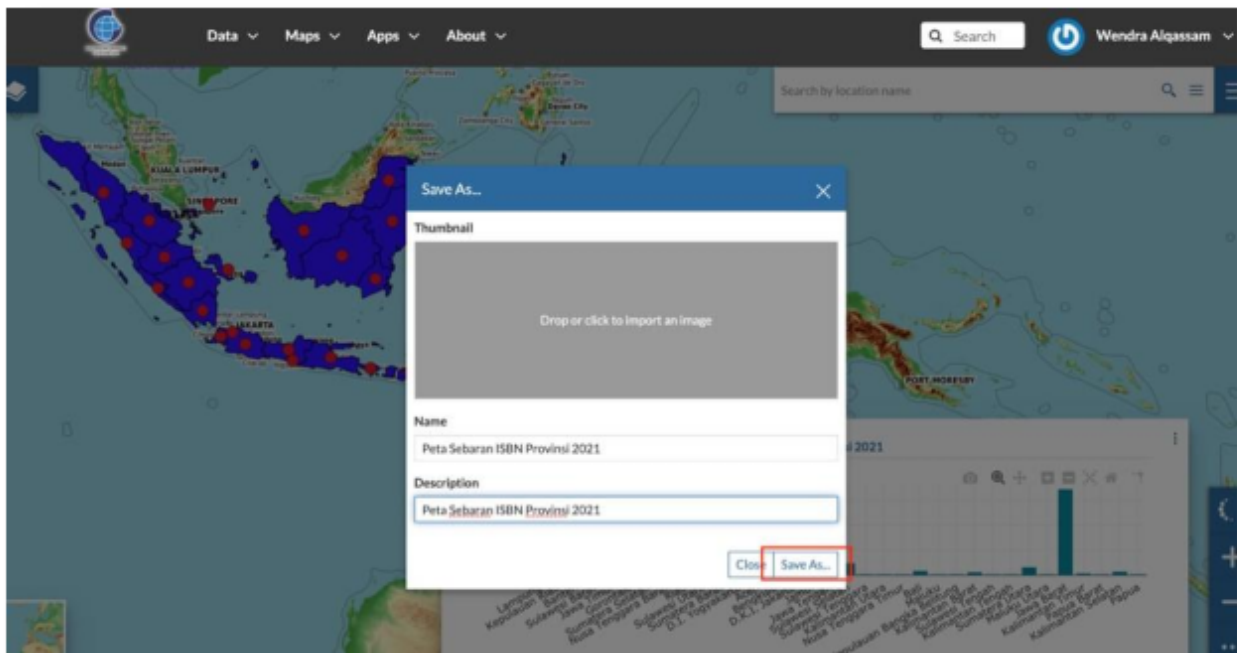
Data ⌄ Maps ⌄ Apps ⌄ About ⌄

Search

Wendra Alqassam ⌄

Search by location name

KUALA LUMPUR

SINGAPORE

JAKARTA

PORT MORESBY

Save As...

Thumbnail

Drop or click to import an image

Name

Peta Sebaran ISBN Provinsi 2021

Description

Peta Sebaran ISBN Provinsi 2021

Close

Save As...

i 2021

Bali

Maluku

Papua

Jawa Timur

Jawa Barat

Papua Barat

Kalimantan Selatan

Sulawesi Utara

Sumatera Utara

Kalimantan Timur

Nusa Tenggara Timur

Sulawesi Tenggara

D.I. Yogyakarta

Kepulauan Bangka Belitung

Lampung

Sulawesi Selatan

Kalimantan Tengah

Kalimantan Barat

D.K.I. Jakarta